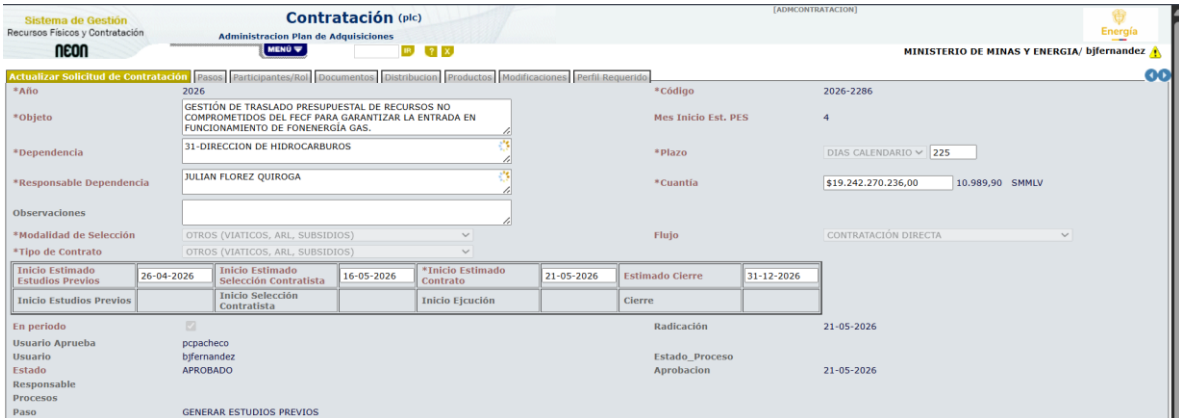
Sistema de Gestión
Recursos Físicos y Contratación
neon

Contratación (plc)
Administracion Plan de Adquisiciones
MENÚ

[ADMCONTRATACION]

Energía

MINISTERIO DE MINAS Y ENERGIA/ bjfernandez

Actualizar Solicitud de Contratación | Pasos | Participantes/Rol | Documentos | Distribucion | Productos | Modificaciones | Perfil Requerido

*Año 2026
*Código 2026-2286
*Objeto GESTIÓN DE TRASLADO PRESUPUESTAL DE RECURSOS NO COMPROMETIDOS DEL FECF PARA GARANTIZAR LA ENTRADA EN FUNCIONAMIENTO DE FONENERGÍA GAS.
Mes Inicio Est. PES 4
*Dependencia 31-DIRECCION DE HIDROCARBUROS
*Plazo DIAS CALENDARIO 225
*Responsable Dependencia JULIAN FLOREZ QUIROGA
*Cuantía $19.242.270.236,00 10.989,90 SMMLV
Observaciones
*Modalidad de Selección OTROS (VIATICOS, ARL, SUBSIDIOS)
Flujo CONTRATACIÓN DIRECTA
*Tipo de Contrato OTROS (VIATICOS, ARL, SUBSIDIOS)

| Inicio Estimado Estudios Previos | 26-04-2026 | Inicio Estimado Selección Contratista | 16-05-2026 | *Inicio Estimado Contrato | 21-05-2026 | Estimado Cierre | 31-12-2026 |
|---|---|---|---|---|---|---|---|
| Inicio Estudios Previos | | Inicio Selección Contratista | | Inicio Ejcución | | Cierre | |

En periodo
Radicación 21-05-2026
Usuario Aprueba pcpacheco
Usuario bjfernandez
Estado_Proceso
Estado APROBADO
Aprobacion 21-05-2026
Responsable
Procesos
Paso GENERAR ESTUDIOS PREVIOS